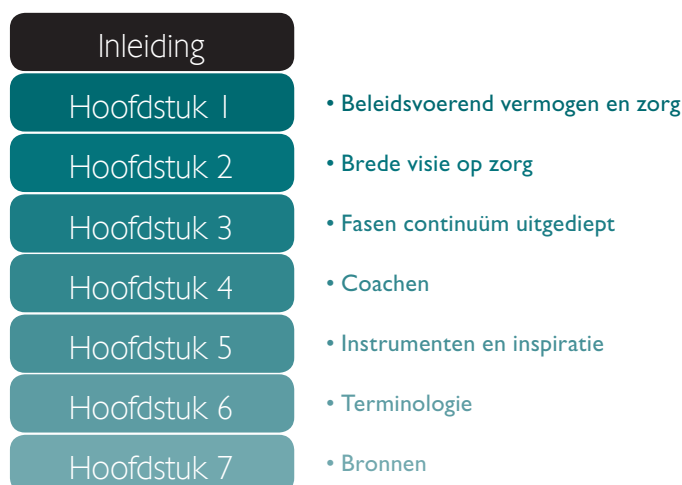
Inleiding

Hoofdstuk 1

• Beleidsvoerend vermogen en zorg

Hoofdstuk 2

• Brede visie op zorg

Hoofdstuk 3

• Fasen continuüm uitgediept

Hoofdstuk 4

• Coachen

Hoofdstuk 5

• Instrumenten en inspiratie

Hoofdstuk 6

• Terminologie

Hoofdstuk 7

• Bronnen